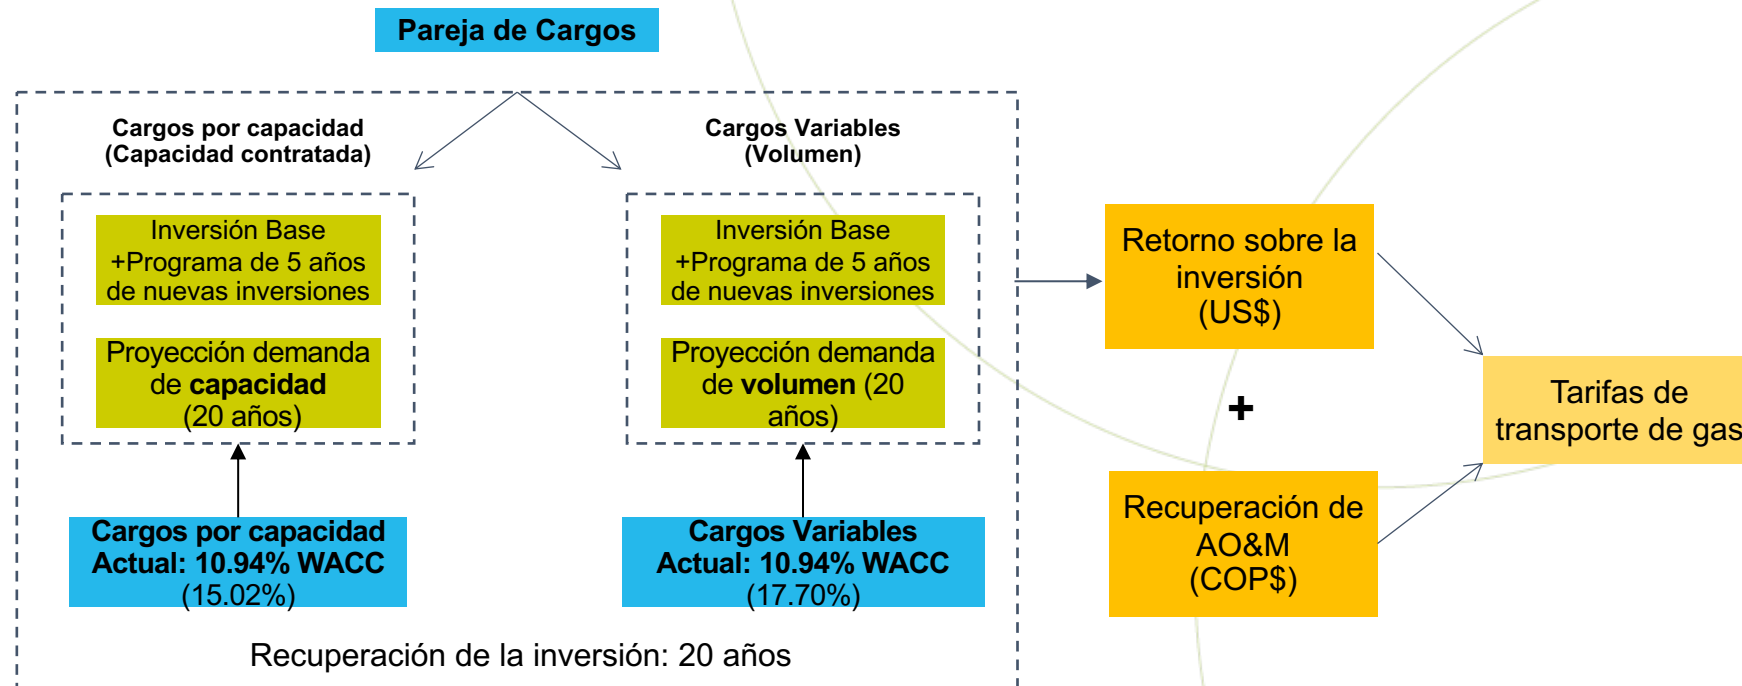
Pareja de Cargos

Cargos por capacidad
(Capacidad contratada)

Inversión Base
+Programa de 5 años
de nuevas inversiones

Proyección demanda
de **capacidad**
(20 años)

Cargos por capacidad
Actual: 10.94% WACC
(15.02%)

Cargos Variables
(Volumen)

Inversión Base
+Programa de 5 años
de nuevas inversiones

Proyección demanda
de **volumen** (20
años)

Cargos Variables
Actual: 10.94% WACC
(17.70%)

Recuperación de la inversión: 20 años

Retorno sobre la
inversión
(US$)

+

Recuperación de
AO&M
(COP$)

Tarifas de
transporte de gas